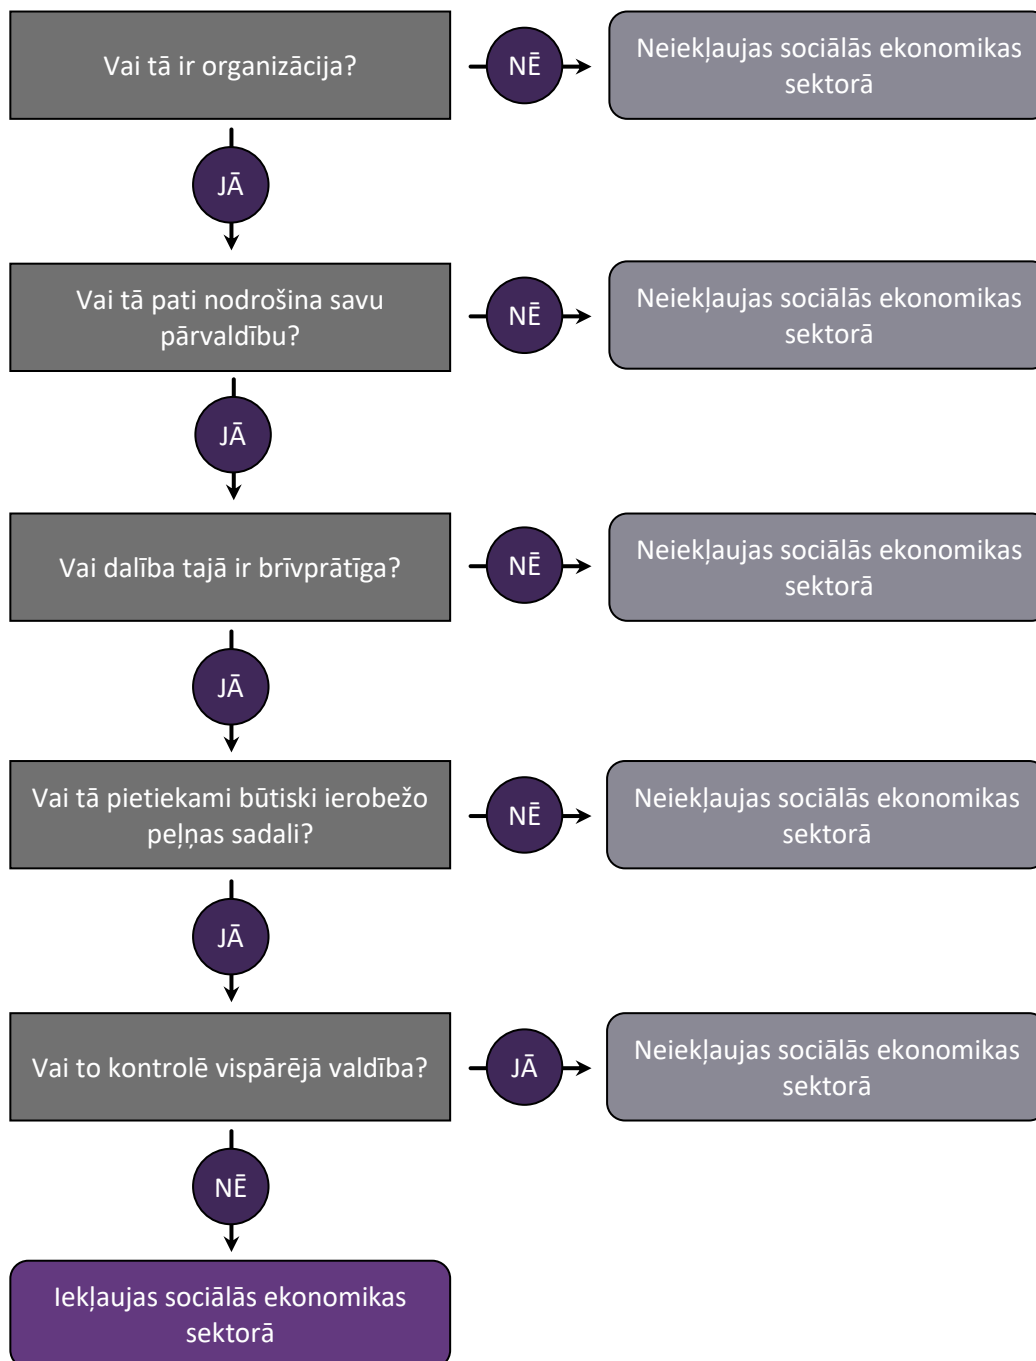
Vai tā ir organizācija?

NĒ

Neiekļaujas sociālās ekonomikas sektorā

JĀ

Vai tā pati nodrošina savu pārvaldību?

NĒ

Neiekļaujas sociālās ekonomikas sektorā

JĀ

Vai dalība tajā ir brīvprātīga?

NĒ

Neiekļaujas sociālās ekonomikas sektorā

JĀ

Vai tā pietiekami būtiski ierobežo peļņas sadali?

NĒ

Neiekļaujas sociālās ekonomikas sektorā

JĀ

Vai to kontrolē vispārējā valdība?

JĀ

Neiekļaujas sociālās ekonomikas sektorā

NĒ

Iekļaujas sociālās ekonomikas sektorā